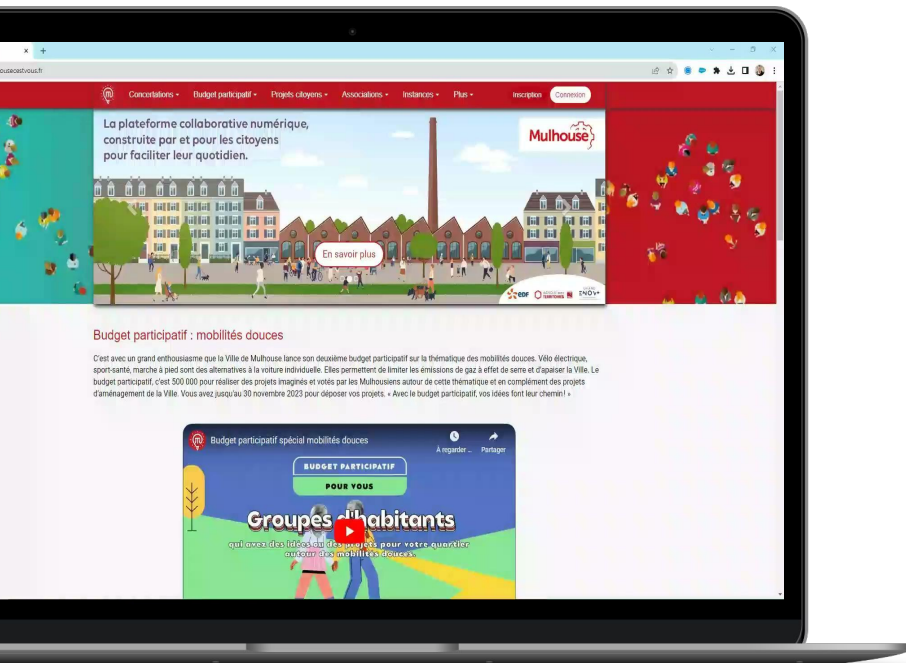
ouseestvous.fr

Concertations ▾ Budget participatif ▾ Projets citoyens ▾ Associations ▾ Instances ▾ Plus ▾ Inscription Connexion

La plateforme collaborative numérique, construite par et pour les citoyens pour faciliter leur quotidien.

Mulhouse

En savoir plus

EDF

Budget participatif : mobilités douces

C'est avec un grand enthousiasme que la Ville de Mulhouse lance son deuxième budget participatif sur la thématique des mobilités douces. Vélo électrique, sport-santé, marche à pied sont des alternatives à la voiture individuelle. Elles permettent de limiter les émissions de gaz à effet de serre et d'apaiser la Ville. Le budget participatif, c'est 500 000 pour réaliser des projets imaginés et votés par les Mulhousiens autour de cette thématique et en complément des projets d'aménagement de la Ville. Vous avez jusqu'au 30 novembre 2023 pour déposer vos projets. « Avec le budget participatif, vos idées font leur chemin ! »

Budget participatif spécial mobilités douces

À regarder ... Partager

BUDGET PARTICIPATIF

POUR VOUS

Groupes d'habitants

qui avez des idées ou des projets pour votre quartier autour des mobilités douces.